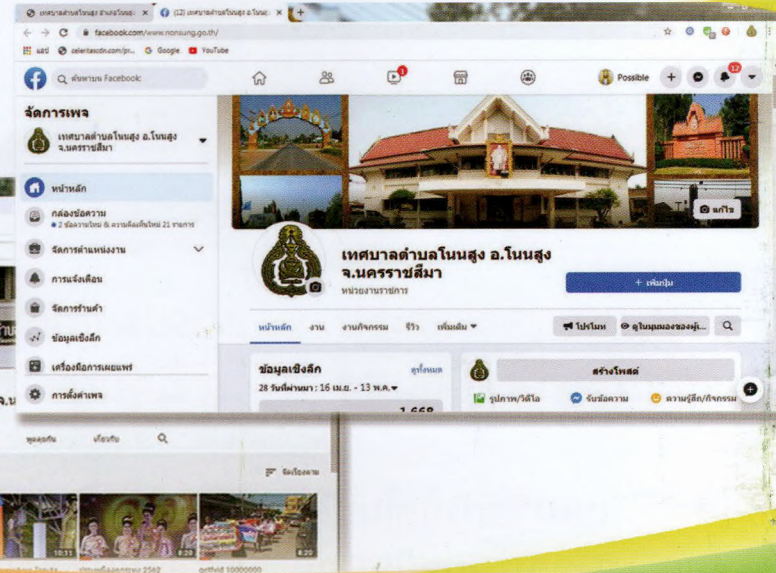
เทศบาลตำบลโนนสูง อำเภอโนนสู ×
(12) เทศบาลตำบลโนนสูง อ.โนนส ×
facebook.com/www.nonsung.go.th/
แอป celeritascdn.com/pr... Google YouTube
ค้นหาบน Facebook
Possible
12
จัดการเพจ
เทศบาลตำบลโนนสูง อ.โนนสูง จ.นครราชสีมา
หน้าหลัก
กล่องข้อความ
2 ข้อความใหม่ & ความคิดเห็นใหม่ 21 รายการ
จัดการตำแหน่งงาน
การแจ้งเตือน
จัดการร้านค้า
ข้อมูลเชิงลึก
เครื่องมือการเผยแพร่
การตั้งค่าเพจ
แก้ไข
เทศบาลตำบลโนนสูง อ.โนนสูง จ.นครราชสีมา
หน่วยงานราชการ
+ เพิ่มปุ่ม
หน้าหลัก
งาน
งานกิจกรรม
รีวิว
เพิ่มเติม ▾
โปรโมท
ดูในมุมมองของผู้...
ข้อมูลเชิงลึก
ดูทั้งหมด
28 วันที่ผ่านมา : 16 เม.ย. - 13 พ.ค. ▾
1,668
สร้างโพสต์
รูปภาพ/วิดีโอ
รับข้อความ
ความรู้สึก/กิจกรรม
พูดคุยกัน
เกี่ยวกับ
จัดเรียงตาม
10:31
8:20
8:20
ประกวดกองกฐิน 2562
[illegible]